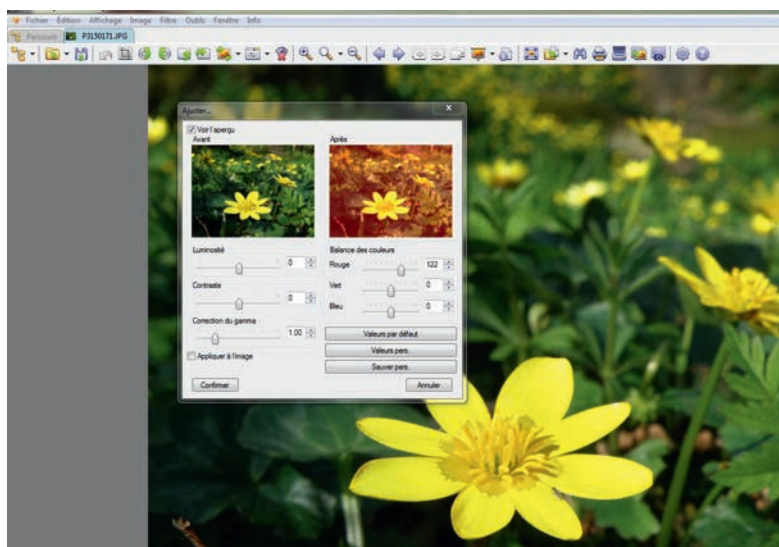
Fichier Edition Affichage Image Filtre Outils Fenêtre Info

Parcourir P3150171.JPG

Ajuster...

Voir l'aperçu

Avant

Après

Luminosité

0

Contraste

0

Correction du gamma

1.00

Appliquer à l'image

Balance des couleurs

Rouge

122

Vert

0

Bleu

0

Valeurs par défaut

Valeurs pers.

Sauver pers.

Confirmer

Annuler